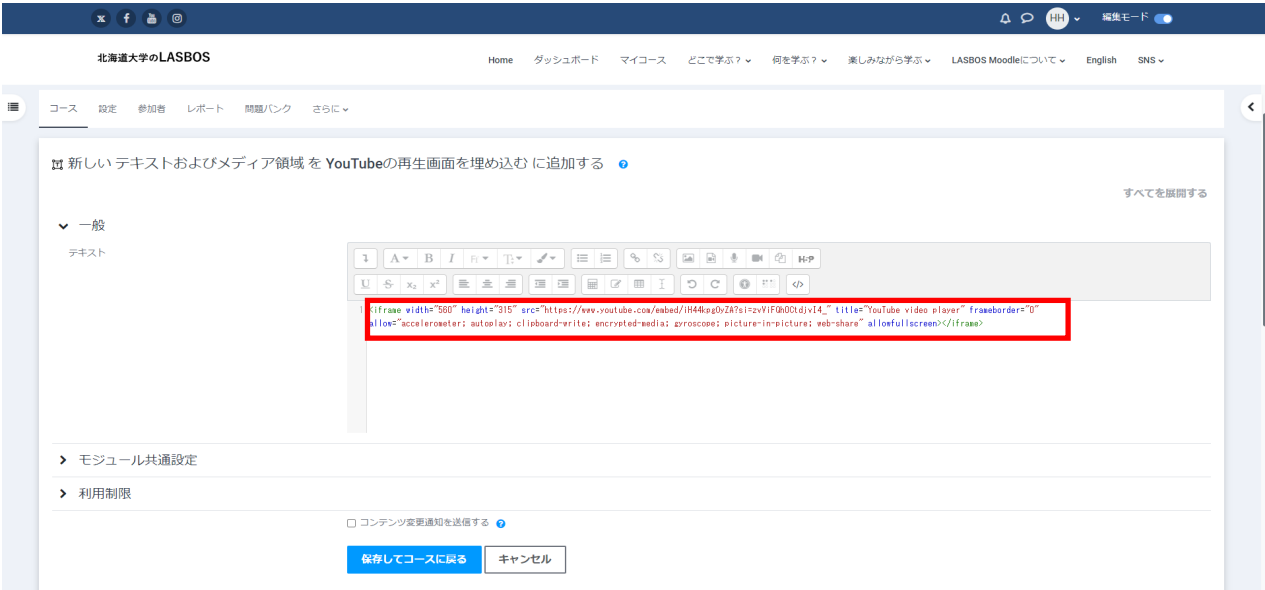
HH 編集モード

北海道大学のLASBOS

Home ダッシュボード マイコース どこで学ぶ？ 何を学ぶ？ 楽しみながら学ぶ LASBOS Moodleについて English SNS

コース 設定 参加者 レポート 問題バンク さらに

新しい テキストおよびメディア領域 を YouTubeの再生画面を埋め込む に追加する

すべてを展開する

一般

テキスト

H-P

1 <iframe width="560" height="315" src="https://www.youtube.com/embed/iH44kpgOyZA?si=zvViFQhOCtdjvI4_" title="YouTube video player" frameborder="0" allow="accelerometer; autoplay; clipboard-write; encrypted-media; gyroscope; picture-in-picture; web-share" allowfullscreen></iframe>

モジュール共通設定

利用制限

コンテンツ変更通知を送信する

保存してコースに戻る キャンセル